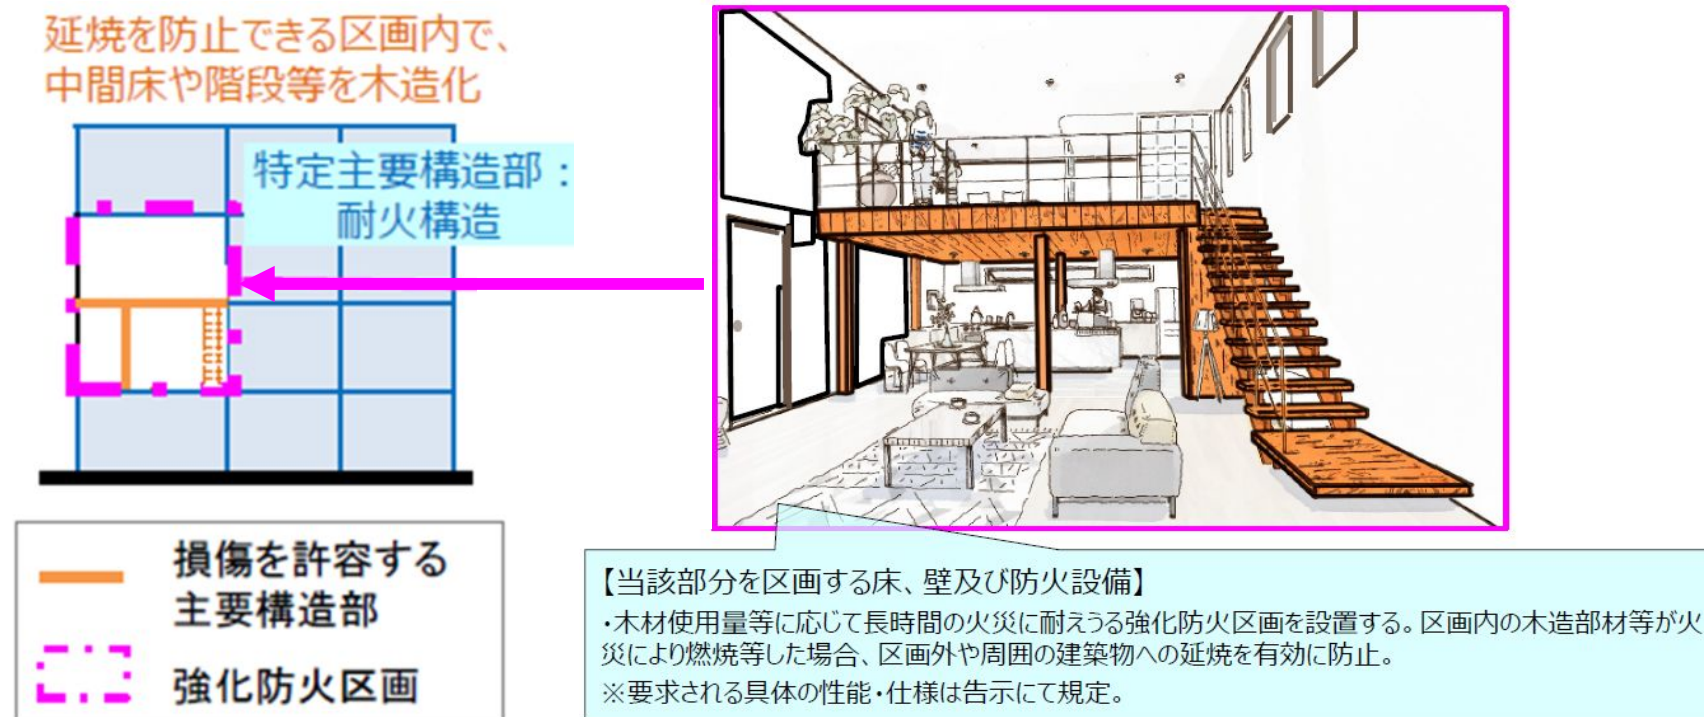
延焼を防止できる区画内で、中間床や階段等を木造化

特定主要構造部：耐火構造

損傷を許容する主要構造部

強化防火区画

【当該部分を区画する床、壁及び防火設備】
・木材使用量等に応じて長時間の火災に耐えうる強化防火区画を設置する。区画内の木造部材等が火災により燃焼等した場合、区画外や周囲の建築物への延焼を有効に防止。
※要求される具体の性能・仕様は告示にて規定。